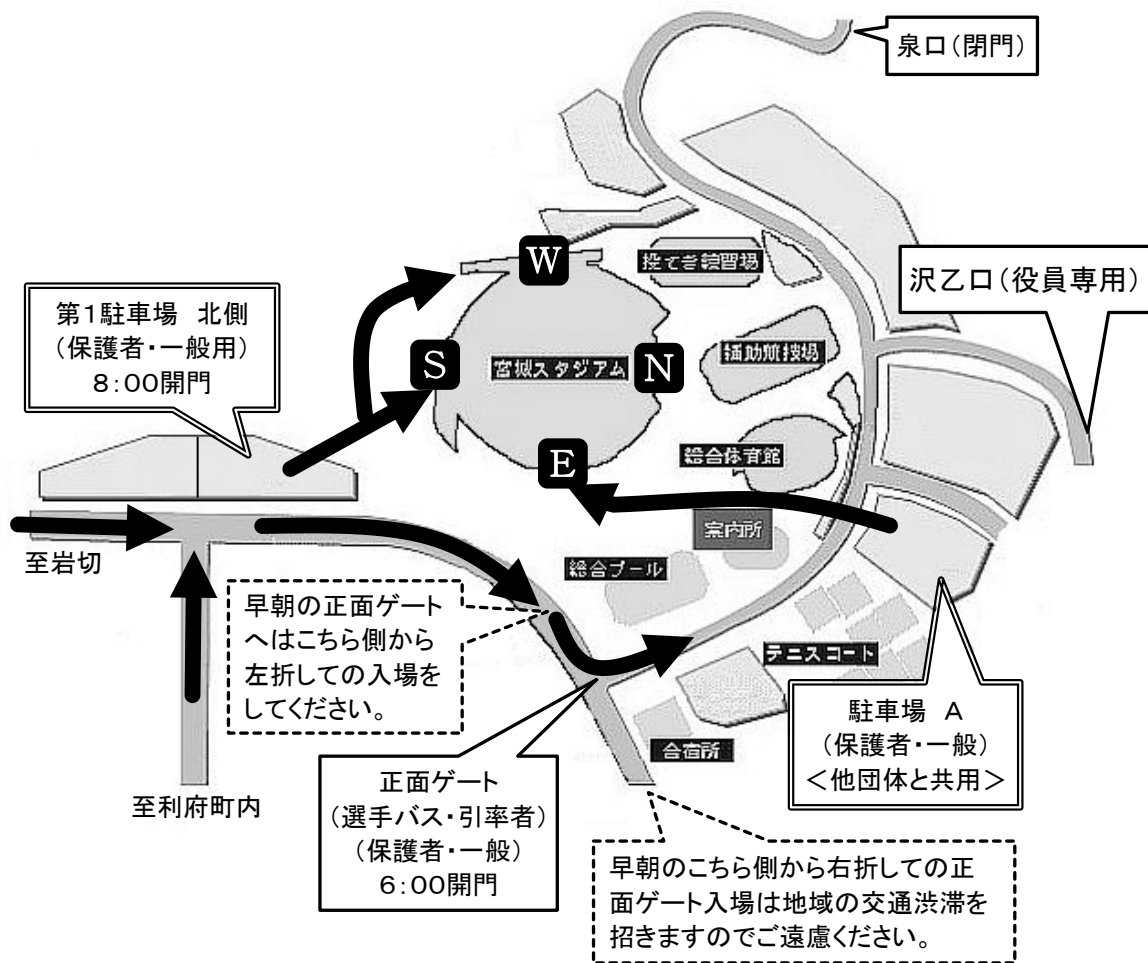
泉口(閉門)

沢乙口(役員専用)

第1駐車場 北側
(保護者・一般用)
8:00開門

W

投てき練習場

S

宮城スタジアム

N

補助競技場

総合体育館

E

案内所

総合プール

至岩切

早朝の正面ゲートへはこちら側から左折しての入場をしてください。

テニスコート

駐車場 A
(保護者・一般)
<他団体と共用>

合宿所

至利府町内

正面ゲート
(選手バス・引率者)
(保護者・一般)
6:00開門

早朝のこちら側から右折しての正面ゲート入場は地域の交通渋滞を招きますのでご遠慮ください。